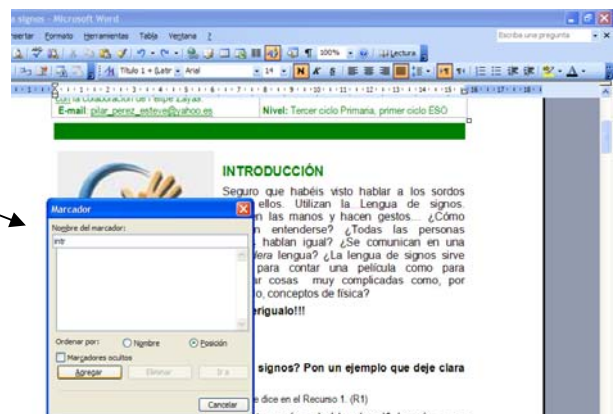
a signos - Microsoft Word

sertar Formato Herramientas Tabla Ventana ?

Escriba una pregunta

Título 1 + (Latir Arial 14 N K S

100% Lectura

con la colaboración de Felipe Zayas.

E-mail: pilar_perez_esteve@yahoo.es

Nivel: Tercer ciclo Primaria, primer ciclo ESO

INTRODUCCIÓN

Seguro que habéis visto hablar a los sordos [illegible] ellos. Utilizan la Lengua de signos. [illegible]n las manos y hacen gestos... ¿Cómo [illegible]n entenderse? ¿Todas las personas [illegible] hablan igual? ¿Se comunican en una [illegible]dera lengua? ¿La lengua de signos sirve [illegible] para contar una película como para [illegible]r cosas muy complicadas como, por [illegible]o, conceptos de física?

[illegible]erígualo!!!

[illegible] signos? Pon un ejemplo que deje clara

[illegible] dice en el Recurso 1. (R1)

Marcador

Nombre del marcador:

intr

Ordenar por: Nombre Posición

Marcadores ocultos

Agregar Eliminar Ir a

Cancelar